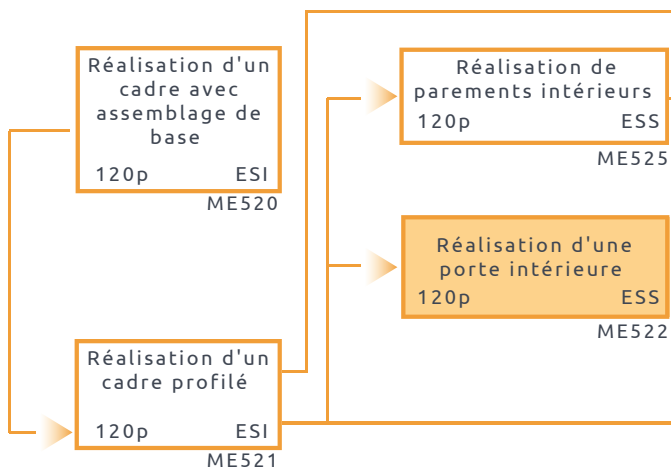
Réalisation d'un cadre avec assemblage de base

120p ESI

ME520

Réalisation d'un cadre profilé

120p ESI

ME521

Réalisation de parements intérieurs

120p ESS

ME525

Réalisation d'une porte intérieure

120p ESS

ME522